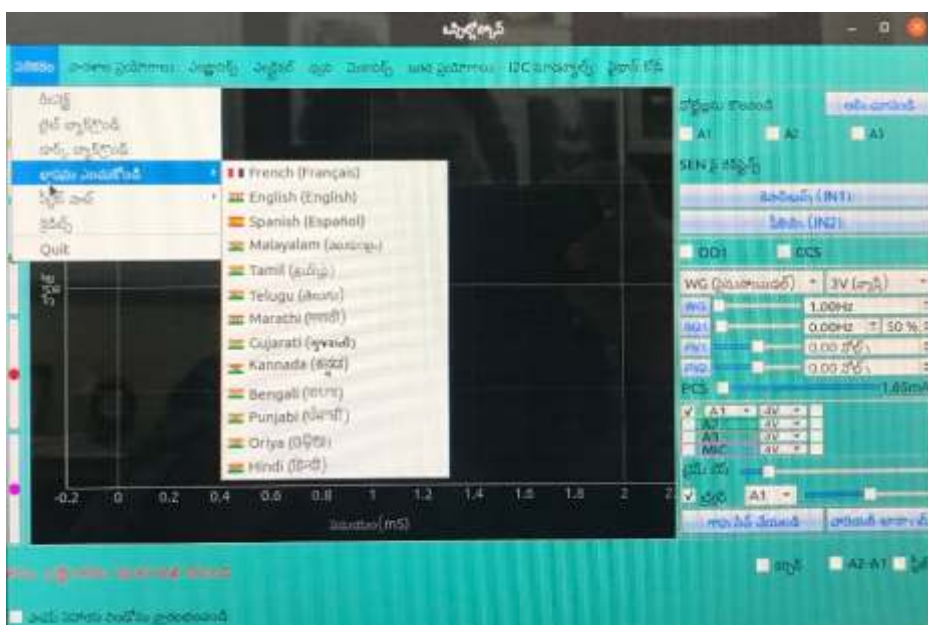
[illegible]

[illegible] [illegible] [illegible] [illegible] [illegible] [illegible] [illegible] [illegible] I2C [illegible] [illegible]

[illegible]
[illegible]
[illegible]
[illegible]
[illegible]
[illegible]
Quit

French (Français)
English (English)
Spanish (Español)
Malayalam (മലയാളം)
Tamil (தமிழ்)
Telugu (తెలుగు)
Marathi (मराठी)
Gujarati (ગુજરાતી)
Kannada (ಕನ್ನಡ)
Bengali (বাংলা)
Punjabi (ਪੰਜਾਬੀ)
Oriya (ଓଡ଼ିଆ)
Hindi (हिंदी)

-0.2 0 0.2 0.4 0.6 0.8 1 1.2 1.4 1.6 1.8 2 2
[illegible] (mS)

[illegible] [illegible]
A1 A2 A3
SEN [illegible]
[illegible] (IN1)
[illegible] (IN2)
OD1 CCS
WG ([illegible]) 3V ([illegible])
WG 1.00Hz
SQ1 0.00Hz 50 %
PV1 0.00 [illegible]
PV2 0.00 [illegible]
PCS 1.65mA
A1 4V
A2 4V
A3 4V
MIC 4V
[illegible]
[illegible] A1
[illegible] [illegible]

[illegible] A2-A1 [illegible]

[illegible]

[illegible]